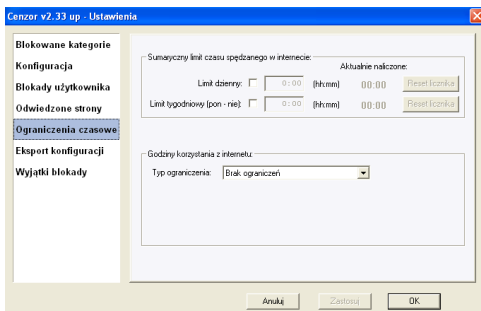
Cenzor v2.33 up - Ustawienia

Blokowane kategorie
Konfiguracja
Blokady użytkownika
Odwiedzone strony
Ograniczenia czasowe
Eksport konfiguracji
Wyjątki blokady

Sumaryczny limit czasu spędzanego w internecie:
Aktualnie naliczone:
Limit dzienny: 0:00 [hh:mm] 00:00 Reset licznika
Limit tygodniowy [pon - nie]: 0:00 [hh:mm] 00:00 Reset licznika

Godziny korzystania z internetu:
Typ ograniczenia: Brak ograniczeń

Anuluj Zastosuj OK